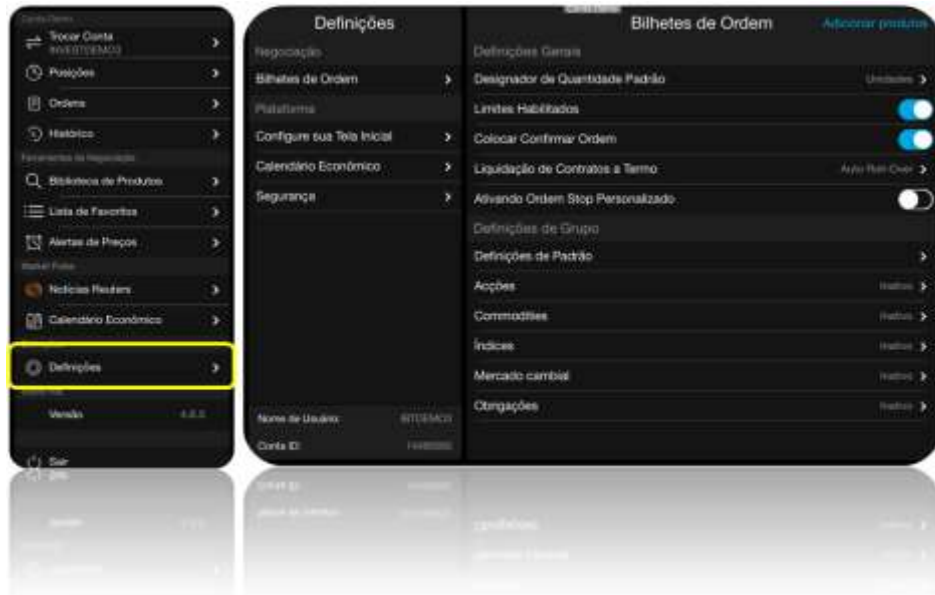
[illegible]

Trocar Conta
INVESTDEMO3

Posições

Ordens

Histórico

Ferramentas de Negociação

Biblioteca de Produtos

Lista de Favoritos

Alertas de Preços

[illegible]

Notícias Reuters

Calendário Econômico

Definições

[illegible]

Versão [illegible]

Sair

Definições

Negociação

Bilhetes de Ordem

Plataforma

Configure sua Tela Inicial

Calendário Econômico

Segurança

Nome de Usuário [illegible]

Conta ID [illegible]

Bilhetes de Ordem

Adicionar produtos

Definições Gerais

Designador de Quantidade Padrão Unidades

Limites Habilitados

Colocar Confirmar Ordem

Liquidação de Contratos a Termo Auto Roll-Over

Ativando Ordem Stop Personalizado

Definições de Grupo

Definições de Padrão

Acções Inativo

Commodities Inativo

Índices Inativo

Mercado cambial Inativo

Obrigações Inativo